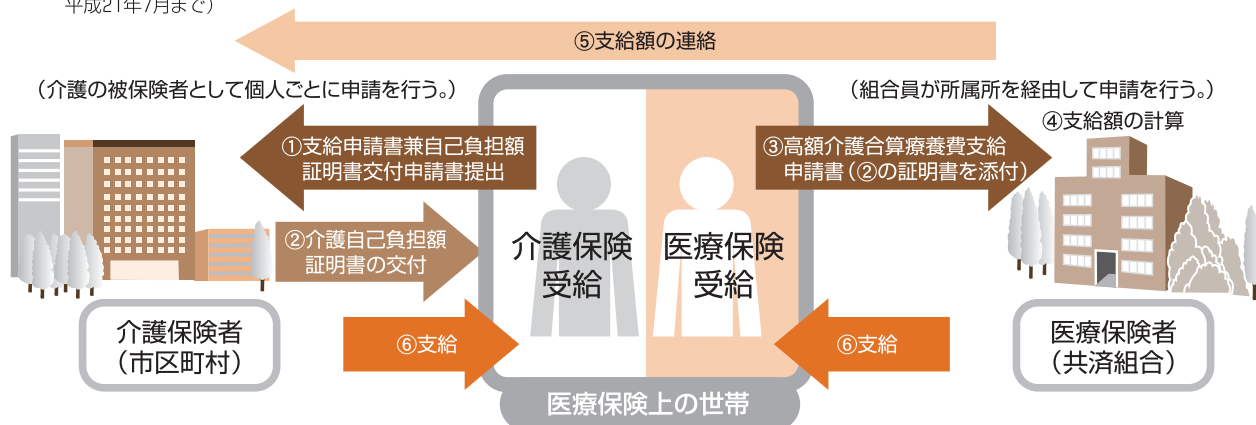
平成21年7月まで）

⑤支給額の連絡

（介護の被保険者として個人ごとに申請を行う。）

（組合員が所属所を経由して申請を行う。）

④支給額の計算

①支給申請書兼自己負担額証明書交付申請書提出

③高額介護合算療養費支給申請書（②の証明書を添付）

②介護自己負担額証明書の交付

介護保険受給

医療保険受給

⑥支給

⑥支給

介護保険者（市区町村）

医療保険者（共済組合）

医療保険上の世帯